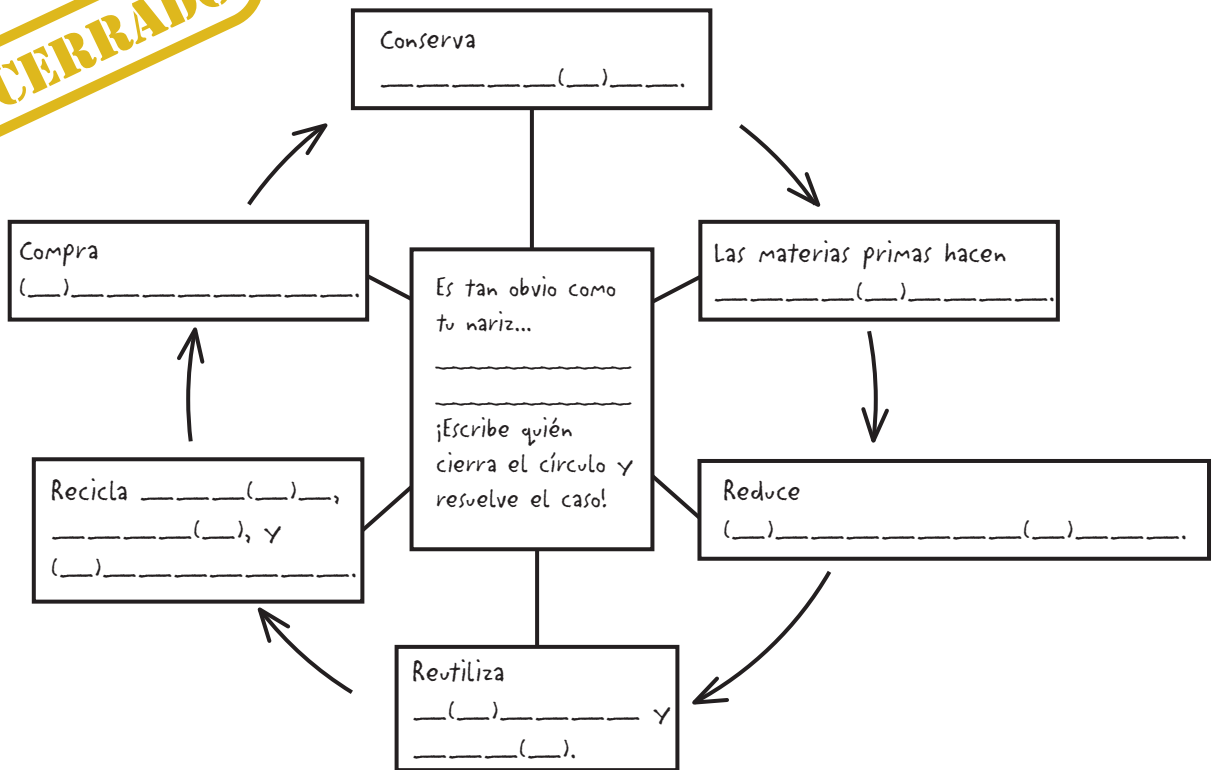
CERRADO

Conserva
\_\_\_\_\_\_(\_\_)\_\_\_.

Las materias primas hacen
\_\_\_\_\_(\_\_)\_\_\_\_\_.

Reduce
(\_\_)\_\_\_\_\_\_\_\_\_\_(\_\_)\_\_\_\_.

Reutiliza
\_\_(\_\_)\_\_\_\_\_\_ y
\_\_\_\_(\_\_).

Recicla \_\_\_\_(\_\_)\_\_,
\_\_\_\_\_\_(\_\_), y
(\_\_)\_\_\_\_\_\_\_\_\_\_.

Compra
(\_\_)\_\_\_\_\_\_\_\_\_\_\_.

Es tan obvio como tu nariz...
\_\_\_\_\_\_\_\_\_\_\_\_
\_\_\_\_\_\_\_\_\_\_\_\_
¡Escribe quién cierra el círculo y resuelve el caso!